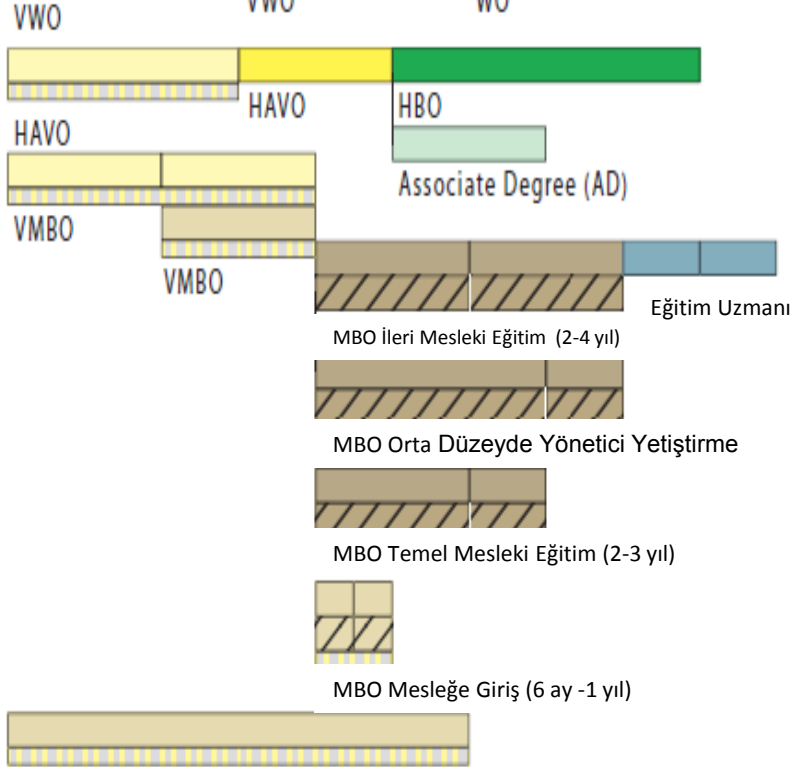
VWO

VWO

WO

HAVO

HBO

HAVO

Associate Degree (AD)

VMBO

VMBO

Eğitim Uzmanı

MBO İleri Mesleki Eğitim (2-4 yıl)

MBO Orta Düzeyde Yönetici Yetiştirme

MBO Temel Mesleki Eğitim (2-3 yıl)

MBO Mesleğe Giriş (6 ay -1 yıl)